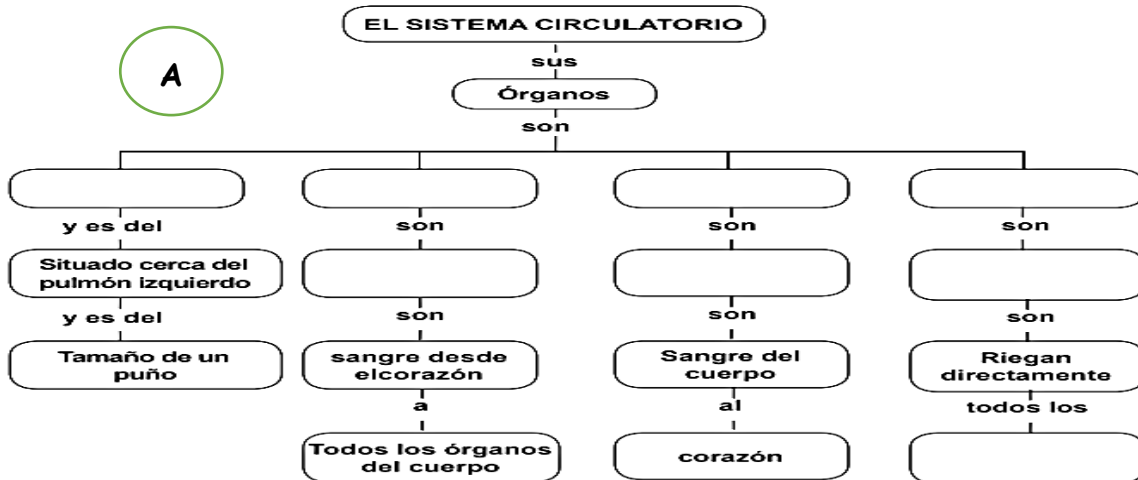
A

EL SISTEMA CIRCULATORIO

sus

Órganos

son

y es del

Situado cerca del pulmón izquierdo

y es del

Tamaño de un puño

son

son

sangre desde elcorazón

a

Todos los órganos del cuerpo

son

son

Sangre del cuerpo

al

corazón

son

son

Riegan directamente

todos los